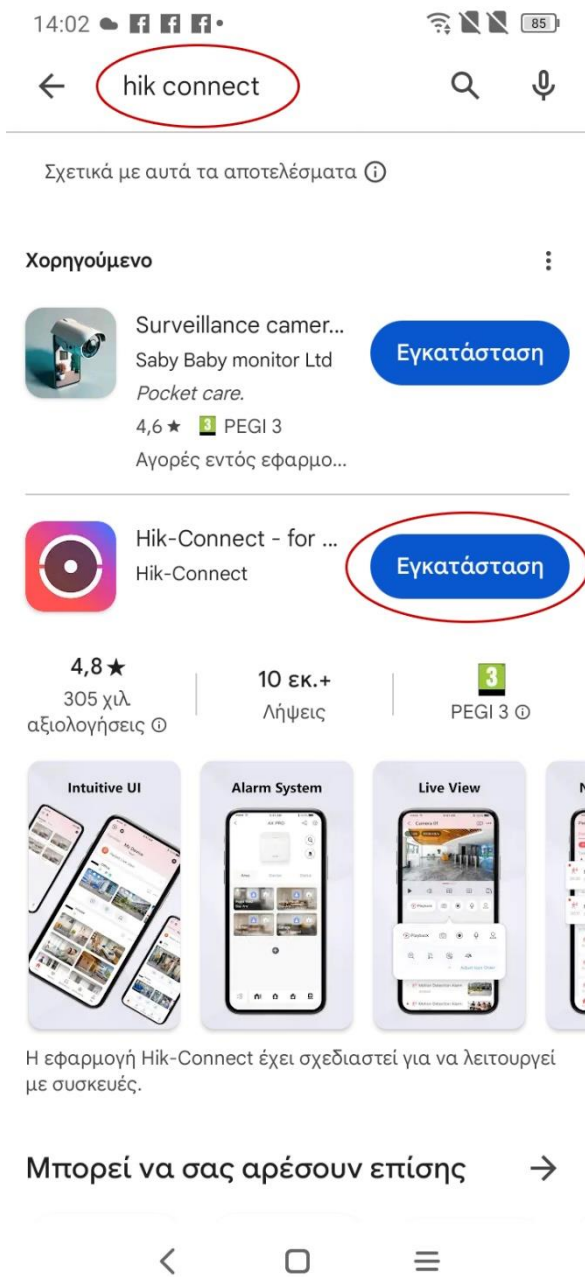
14:02 85

hik connect

Σχετικά με αυτά τα αποτελέσματα ⓘ

Χορηγούμενο

Surveillance camer...
Saby Baby monitor Ltd
Pocket care.
4,6 ★ 3 PEGI 3
Αγορές εντός εφαρμο...

Εγκατάσταση

Hik-Connect - for ...
Hik-Connect

Εγκατάσταση

4,8 ★
305 χιλ. αξιολογήσεις ⓘ

10 εκ.+
Λήψεις

3
PEGI 3 ⓘ

Intuitive UI

Alarm System

Live View

Η εφαρμογή Hik-Connect έχει σχεδιαστεί για να λειτουργεί με συσκευές.

Μπορεί να σας αρέσουν επίσης →